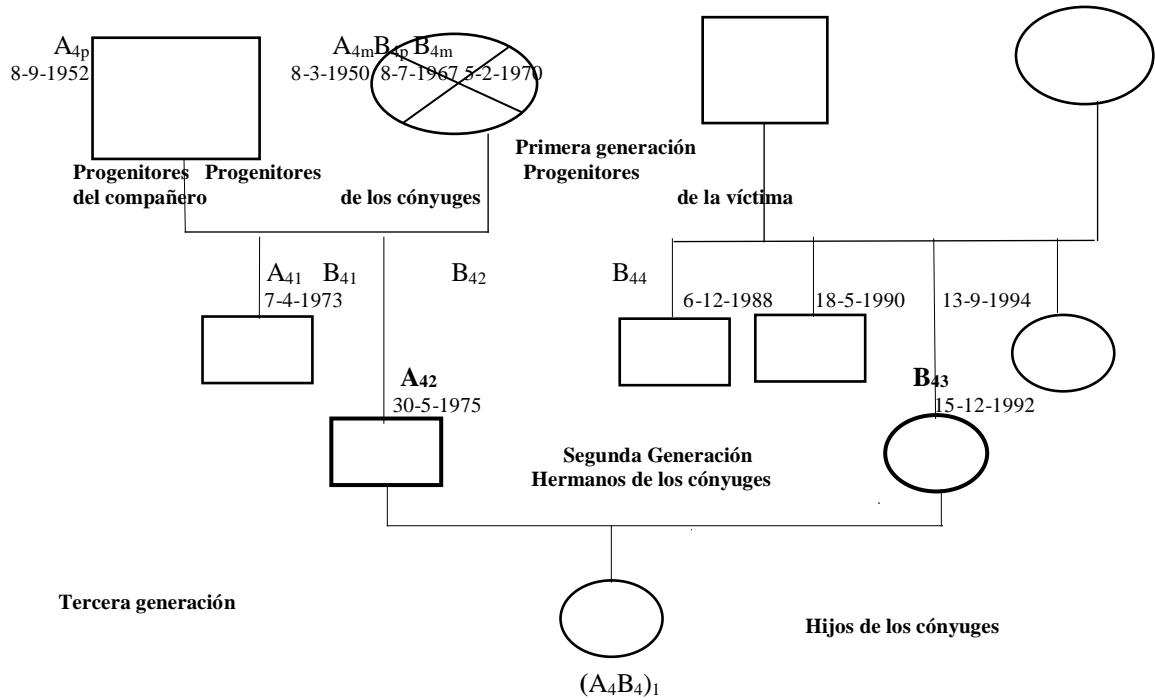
$A_{4p}$
8-9-1952

$A_{4m}$ $B_{4p}$ $B_{4m}$
8-3-1950 8-7-1967 5-2-1970

Primera generación
Progenitores

Progenitores Progenitores
del compañero de los cónyuges

de la víctima

$A_{41}$ $B_{41}$
7-4-1973

$B_{42}$

$B_{44}$
6-12-1988 18-5-1990 13-9-1994

$A_{42}$
30-5-1975

$B_{43}$
15-12-1992

Segunda Generación
Hermanos de los cónyuges

Tercera generación

Hijos de los cónyuges

$(A_4B_4)_1$